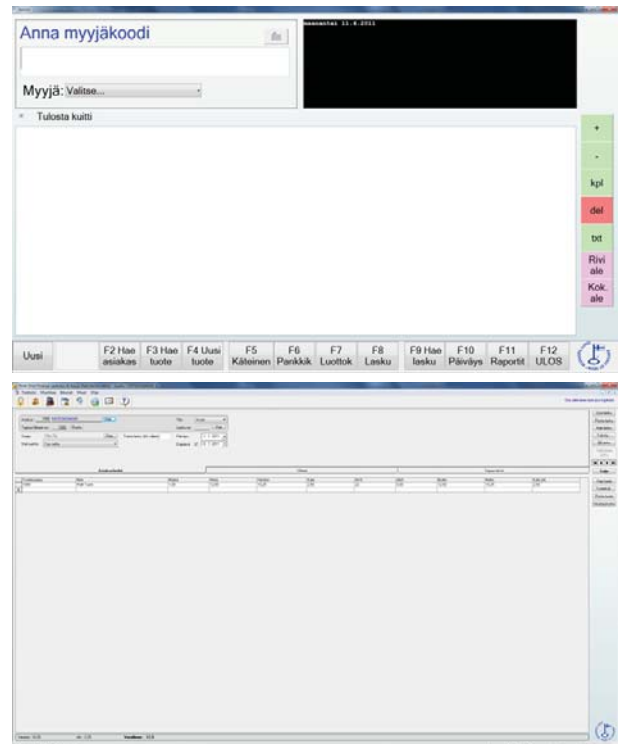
Anna myyjäkoodi

Myyjä: Valitse...

maanantai 11.4.2011

Tulosta kuitti

+

-

kpl

del

txt

Rivi ale

Kok. ale

Uusi

F2 Hae asiakas

F3 Hae tuote

F4 Uusi tuote

F5 Käteinen

F6 Pankkik

F7 Luottok

F8 Lasku

F9 Hae lasku

F10 Päiväys

F11 Raportit

F12 ULOS

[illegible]